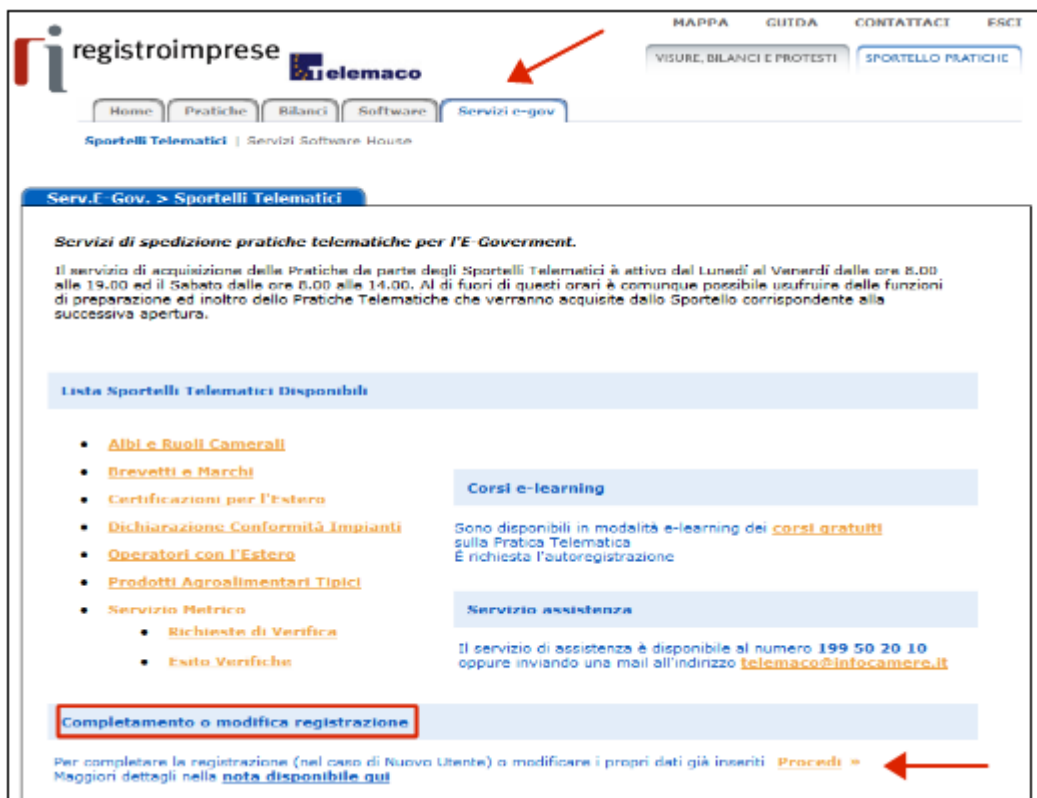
MAPPA GUIDA CONTATTACI ESCI

registroimprese telemaco

VISURE, BILANCI E PROTESTI SPORTELLO PRATICHE

Home Pratiche Bilanci Software Servizi e-gov

Sportelli Telematici | Servizi Software House

Serv.E-Gov. > Sportelli Telematici

Servizi di spedizione pratiche telematiche per l'E-Goverment.

Il servizio di acquisizione delle Pratiche da parte degli Sportelli Telematici è attivo dal Lunedì al Venerdì dalle ore 8.00 alle 19.00 ed il Sabato dalle ore 8.00 alle 14.00. Al di fuori di questi orari è comunque possibile usufruire delle funzioni di preparazione ed inoltro dello Pratiche Telematiche che verranno acquisite dallo Sportello corrispondente alla successiva apertura.

Lista Sportelli Telematici Disponibili

- Albi e Ruoli Camerali
- Brevetti e Marchi
- Certificazioni per l'Estero
- Dichiarazione Conformità Impianti
- Operatori con l'Estero
- Prodotti Agroalimentari Tipici
- Servizio Metrico
  - Richieste di Verifica
  - Esito Verifiche

Corsi e-learning

Sono disponibili in modalità e-learning dei corsi gratuiti sulla Pratica Telematica
È richiesta l'autoregistrazione

Servizio assistenza

Il servizio di assistenza è disponibile al numero 199 50 20 10 oppure inviando una mail all'indirizzo telemaco@infocamere.it

Completamento o modifica registrazione

Per completare la registrazione (nel caso di Nuovo Utente) o modificare i propri dati già inseriti Procedi »
Maggiori dettagli nella nota disponibile qui